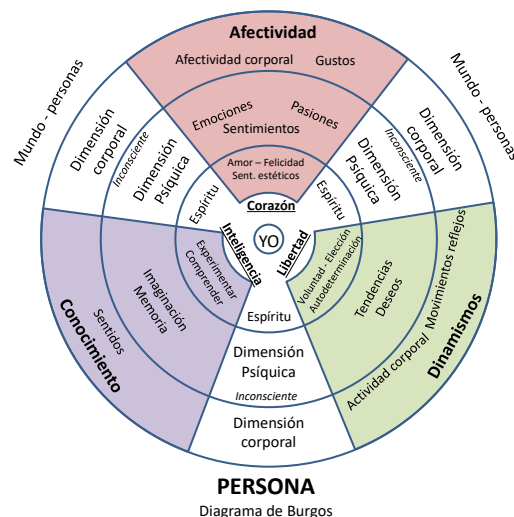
Afectividad
Afectividad corporal Gustos
Emociones Pasiones
Sentimientos
Amor – Felicidad
Sent. estéticos
Corazón
Mundo - personas
Mundo - personas
Dimensión corporal
Inconsciente
Dimensión Psíquica
Espíritu
Dimensión corporal
Inconsciente
Dimensión Psíquica
Espíritu
Inteligencia
YO
Libertad
Experimentar
Comprender
Voluntad - Elección
Autodeterminación
Imaginación
Memoria
Sentidos
Conocimiento
Tendencias
Deseos
Movimientos reflejos
Actividad corporal
Dinamismos
Espíritu
Dimensión Psíquica
Inconsciente
Dimensión corporal
PERSONA
Diagrama de Burgos